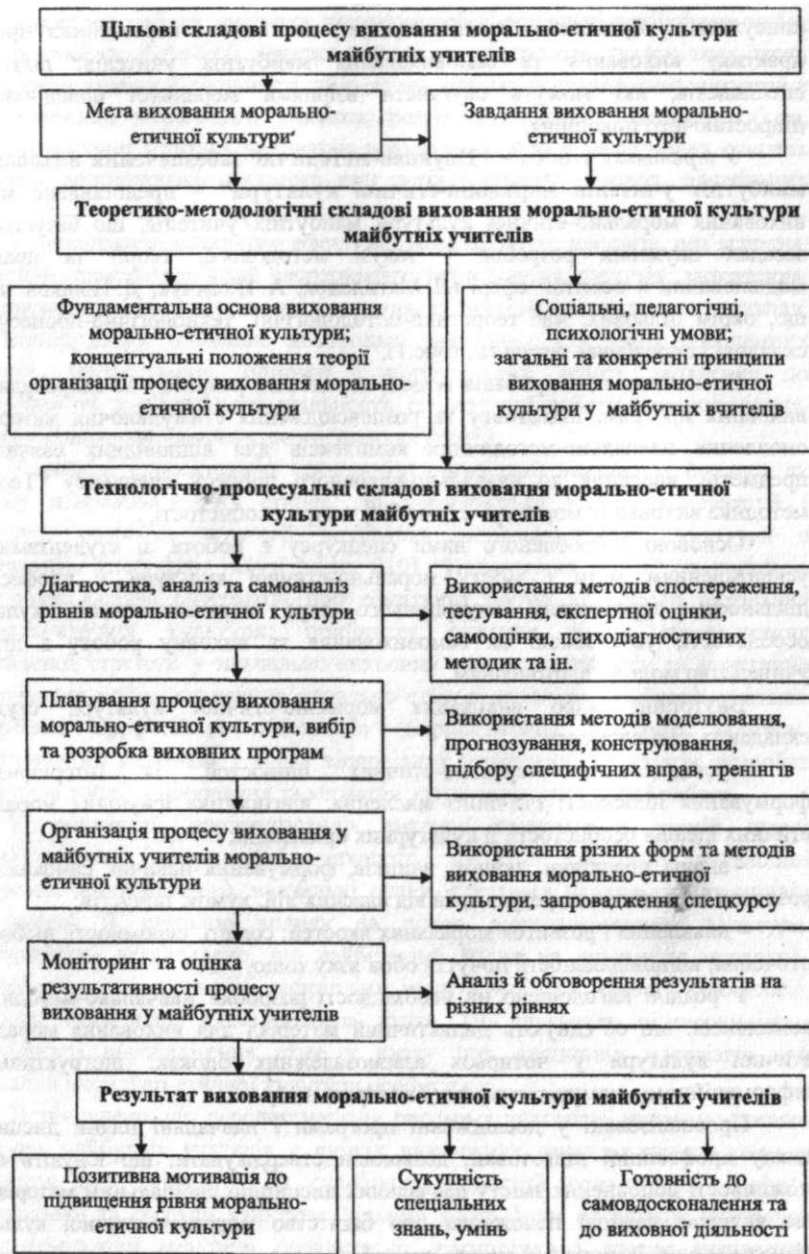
Цільові складові процесу виховання морально-етичної культури майбутніх учителів

Мета виховання морально-етичної культури'

Завдання виховання морально-етичної культури

Теоретико-методологічні складові виховання морально-етичної культури майбутніх учителів

Фундаментальна основа виховання морально-етичної культури; концептуальні положення теорії організації процесу виховання морально-етичної культури

Соціальні, педагогічні, психологічні умови; загальні та конкретні принципи виховання морально-етичної культури у майбутніх вчителів

Технологічно-процесуальні складові виховання морально-етичної культури майбутніх учителів

Діагностика, аналіз та самоаналіз рівнів морально-етичної культури

Використання методів спостереження, тестування, експертної оцінки, самооцінки, психодіагностичних методик та ін.

Планування процесу виховання морально-етичної культури, вибір та розробка виховних програм

Використання методів моделювання, прогнозування, конструювання, підбору специфічних вправ, тренінгів

Організація процесу виховання у майбутніх учителів морально-етичної культури

Використання різних форм та методів виховання морально-етичної культури, запровадження спецкурсу

Моніторинг та оцінка результативності процесу виховання у майбутніх учителів

Аналіз й обговорення результатів на різних рівнях

Результат виховання морально-етичної культури майбутніх учителів

Позитивна мотивація до підвищення рівня морально-етичної культури

Сукупність спеціальних знань, умінь

Готовність до самовдосконалення та до виховної діяльності